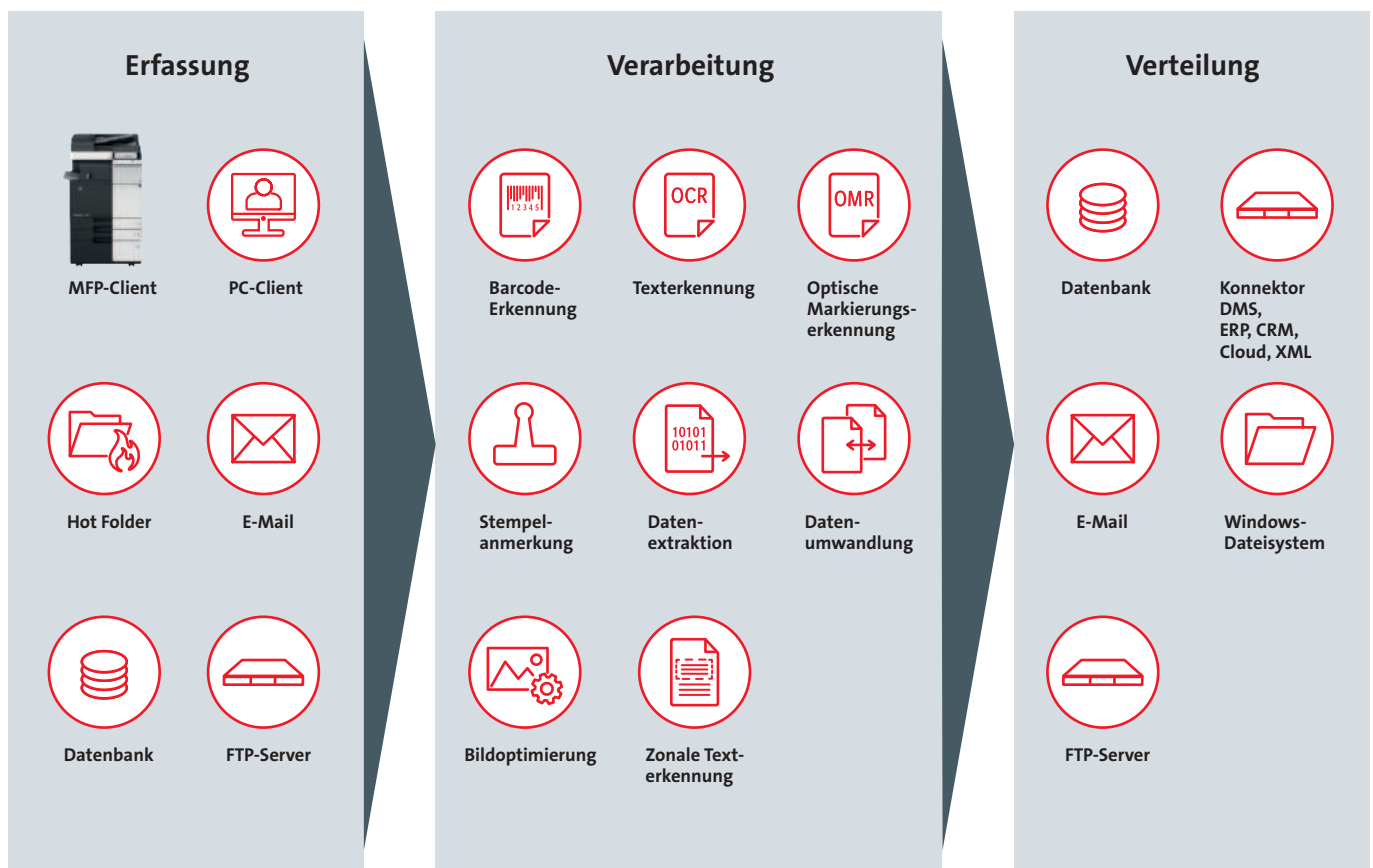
Erfassung

MFP-Client

PC-Client

Hot Folder

E-Mail

Datenbank

FTP-Server

Verarbeitung

12345

OCR

OMR

Barcode-Erkennung

Texterkennung

Optische Markierungserkennung

10101
01011

Stempelanmerkung

Datenextraktion

Datenumwandlung

Bildoptimierung

Zonale Texterkennung

Verteilung

Datenbank

Konnektor DMS, ERP, CRM, Cloud, XML

E-Mail

Windows-Dateisystem

FTP-Server